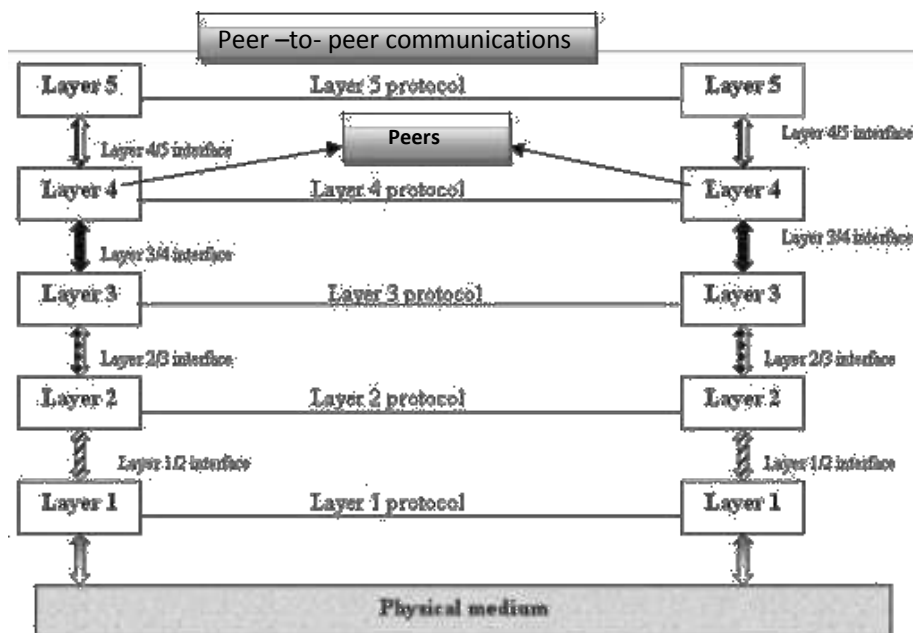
Peer –to- peer communications

Layer 5

Layer 5 protocol

Layer 5

Layer 4/5 interface

Peers

Layer 4/5 interface

Layer 4

Layer 4 protocol

Layer 4

Layer 3/4 interface

Layer 3/4 interface

Layer 3

Layer 3 protocol

Layer 3

Layer 2/3 interface

Layer 2/3 interface

Layer 2

Layer 2 protocol

Layer 2

Layer 1/2 interface

Layer 1/2 interface

Layer 1

Layer 1 protocol

Layer 1

Physical medium